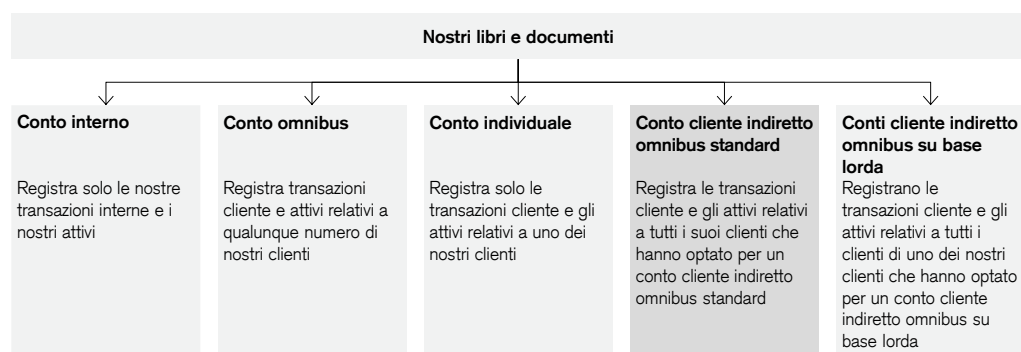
Nostri libri e documenti

Conto interno

Registra solo le nostre transazioni interne e i nostri attivi

Conto omnibus

Registra transazioni cliente e attivi relativi a qualunque numero di nostri clienti

Conto individuale

Registra solo le transazioni cliente e gli attivi relativi a uno dei nostri clienti

Conto cliente indiretto omnibus standard

Registra le transazioni cliente e gli attivi relativi a tutti i suoi clienti che hanno optato per un conto cliente indiretto omnibus standard

Conti cliente indiretto omnibus su base lorda

Registrano le transazioni cliente e gli attivi relativi a tutti i clienti di uno dei nostri clienti che hanno optato per un conto cliente indiretto omnibus su base lorda